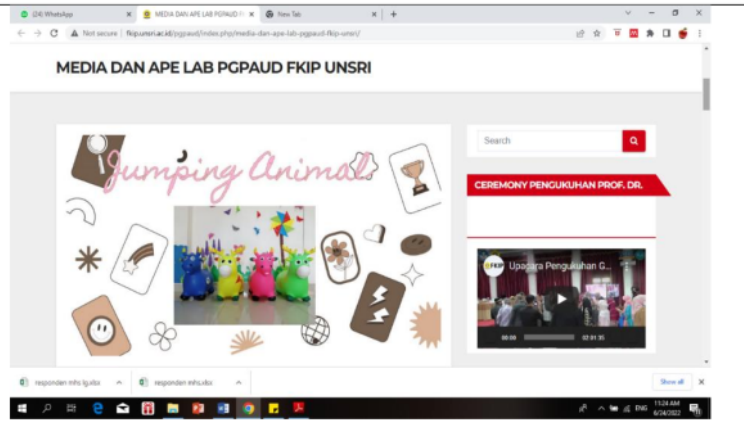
(24) WhatsApp
MEDIA DAN APE LAB PGPAUD FI
New Tab
Not secure | fkip.unsri.ac.id/pgpaud/index.php/media-dan-ape-lab-pgpaud-fkip-unsri/

MEDIA DAN APE LAB PGPAUD FKIP UNSRI

Jumping Animal

Search

CEREMONY PENGUKUHAN PROF. DR.

FKIP Upacara Pengukuhan G...
00:00 02:01:35

responden mhs lg.xlsx
responden mhs.xlsx
Show all

11:24 AM
6/24/2022
ENG